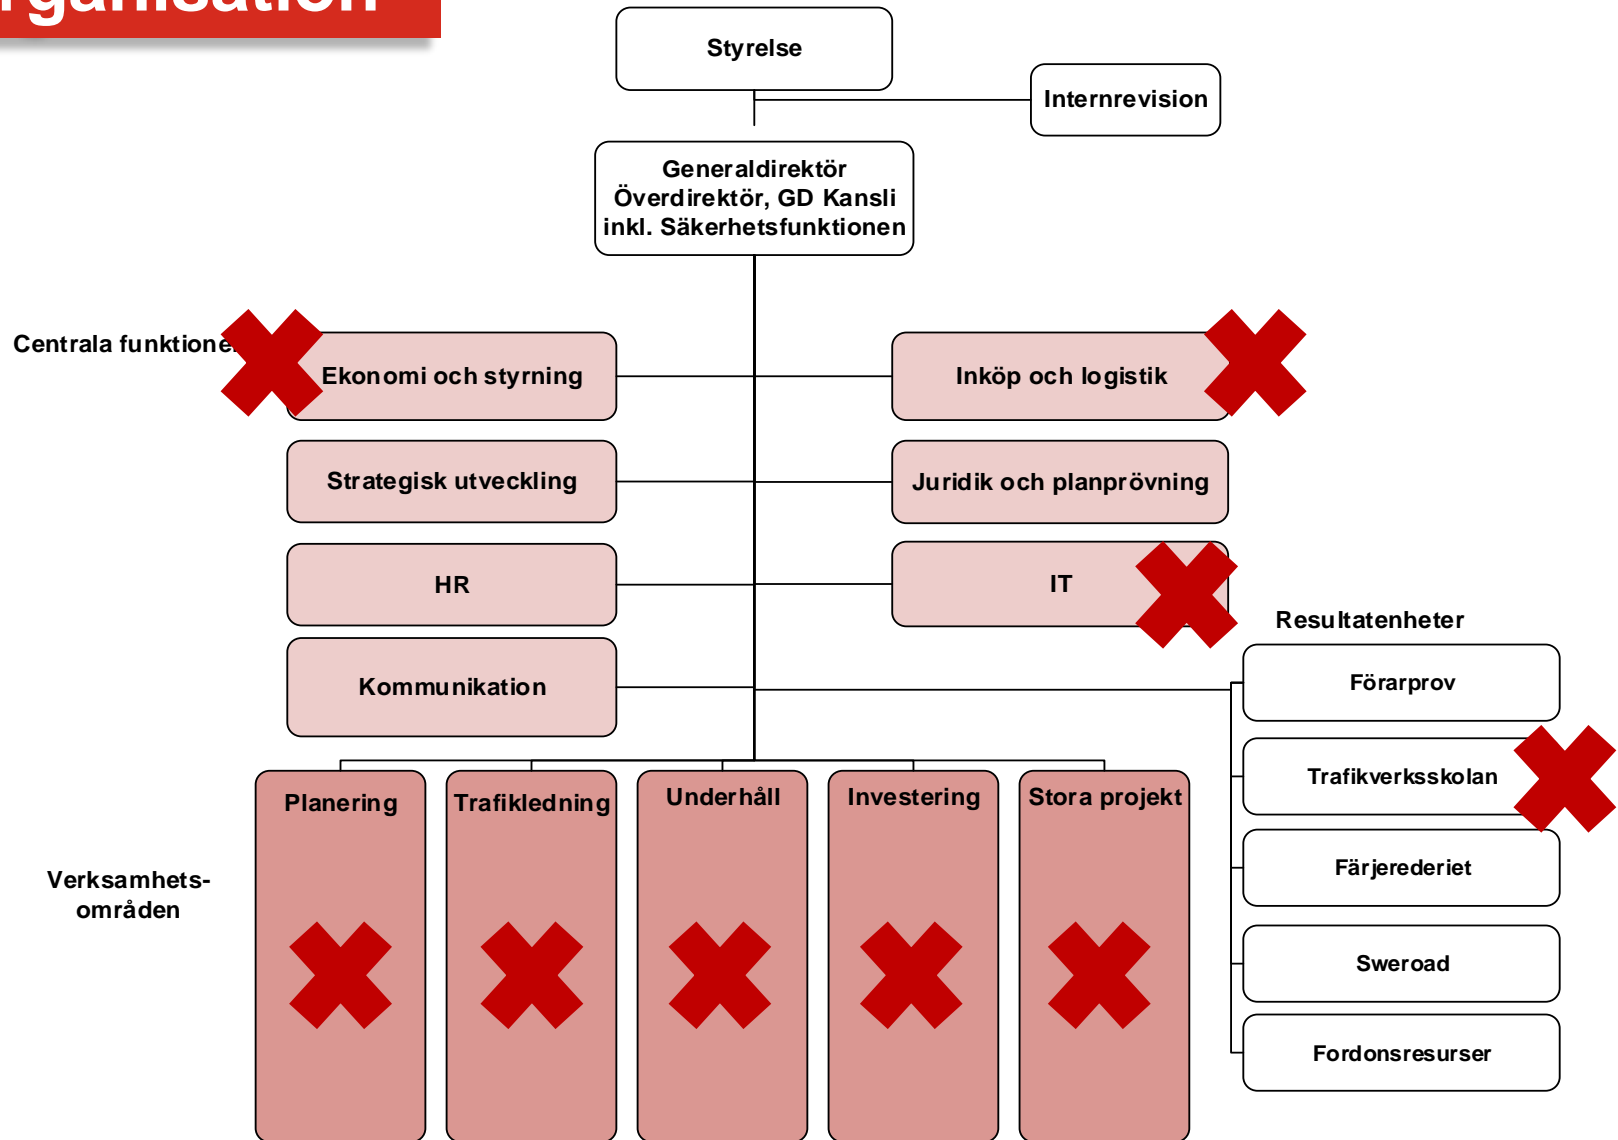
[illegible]

Styrelse

Internrevision

Generaldirektör
Överdirektör, GD Kansli
inkl. Säkerhetsfunktionen

Centrala funktione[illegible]

Ekonomi och styrning

Inköp och logistik

Strategisk utveckling

Juridik och planprövning

HR

IT

Resultatenheter

Kommunikation

Förarprov

Trafikverksskolan

Färjerederiet

Sweroad

Fordonsresurser

Verksamhets-
områden

Planering

Trafikledning

Underhåll

Investering

Stora projekt